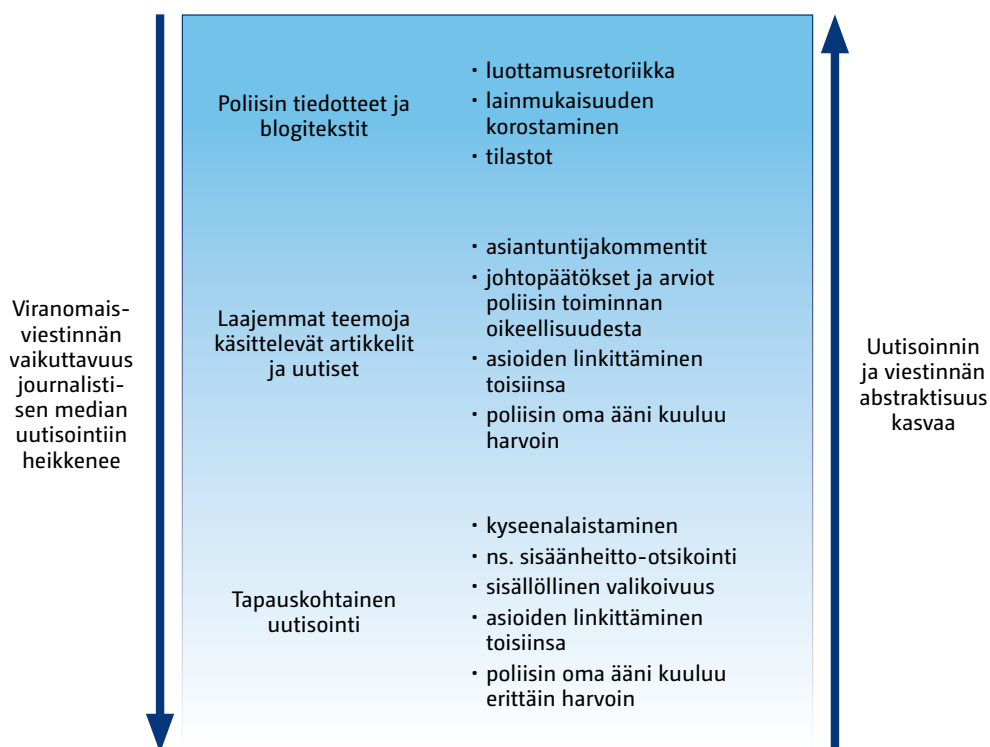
Viranomaisviestinnän vaikuttavuus journalistisen median uutisointiin heikkenee

Poliisin tiedotteet ja blogitekstit

- luottamusretoriikka
- lainmukaisuuden korostaminen
- tilastot

Laajemmat teemoja käsittelevät artikkelit ja uutiset

- asiantuntijakommentit
- johtopäätökset ja arviot poliisin toiminnan oikeellisuudesta
- asioiden linkittäminen toisiinsa
- poliisin oma ääni kuuluu harvoin

Tapauskohtainen uutisointi

- kyseenalaistaminen
- ns. sisäänheitto-otsikointi
- sisällöllinen valikoivuus
- asioiden linkittäminen toisiinsa
- poliisin oma ääni kuuluu erittäin harvoin

Uutisoinnin ja viestinnän abstraktisuus kasvaa